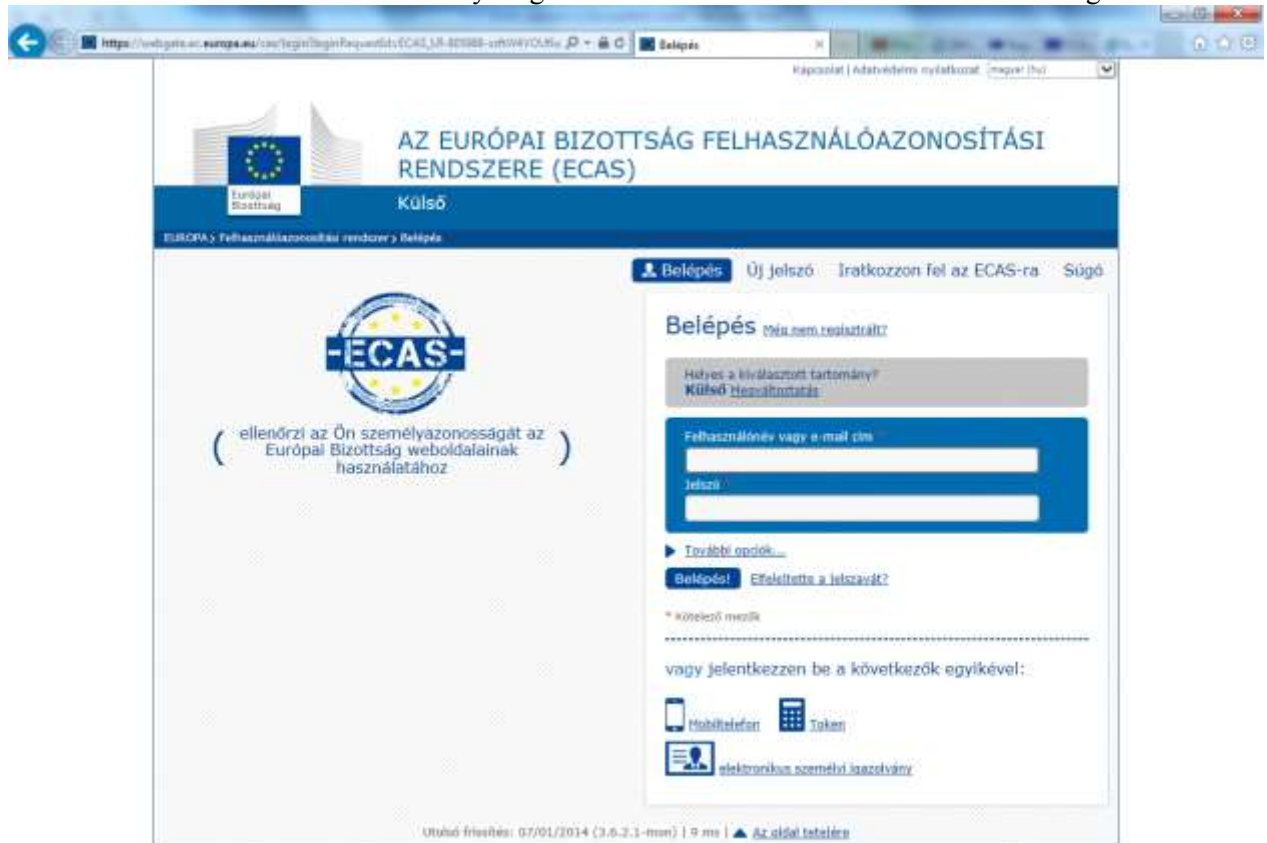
https://webgate.ec.europa.eu/cas/login/loginRequest?id=ECAS_LR-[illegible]

Belépés

Kapcsolat | Adatvédelmi nyilatkozat magyar (hu)

Európai Bizottság

AZ EURÓPAI BIZOTTSÁG FELHASZNÁLÓAZONOSÍTÁSI RENDSZERE (ECAS)

Külső

EUROPA > Felhasználóazonosítási rendszer > Belépés

Belépés Új jelszó Iratkozzon fel az ECAS-ra Súgó

-ECAS-

( ellenőrzi az Ön személyazonosságát az Európai Bizottság weboldalainak használatához )

Belépés Még nem regisztrált?

Helyes a kiválasztott tartomány?
Külső Megváltoztatás

Felhasználónév vagy e-mail cím *

Jelszó *

További opciók...

Belépés! Elfelejtette a jelszavát?

* Kötelező mezők

vagy jelentkezzen be a következők egyikével:

Mobiltelefon Token

elektronikus személyi igazolvány

Utolsó frissítés: 07/01/2014 (3.6.2.1-mon) | 9 ms | Az oldal tetejére